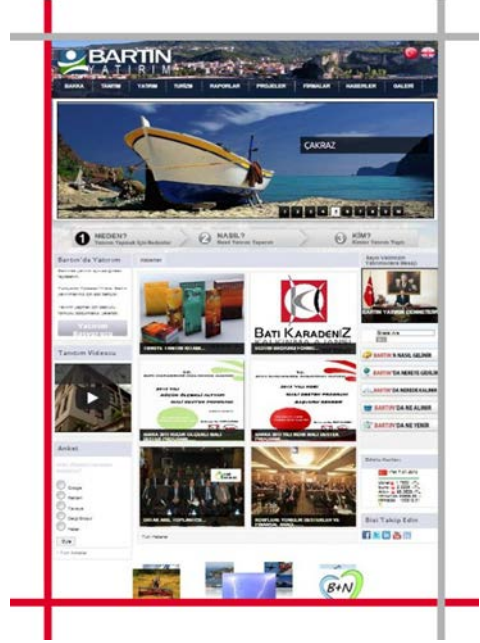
BARTIN
YATIRIM

BANKA TANITIM YATIRIM TURİZM RAPORLAR PROJELER FİRMALAR HABERLER GALERİ

ÇAKRAZ

1 2 3 4 5 6 7 8 9

1 NEDEN?
2 NASIL?
3 KİM?

Bartın'da Yatırım

Yatırım Rehberi

Tanıtım Videosu

Anket

Google
Yahoo
Yandex
Bing
Diğer

Oyla

Haberler

BATI KARADENİZ

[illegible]

BARTIN'I NASIL GELİNİR
BARTIN'DA NEREYE GİDİLİR
BARTIN'DA NEREDE KALINIR
BARTIN'DA NE ALINIR
BARTIN'DA NE YENİR

Bizi Takip Edin

B+N